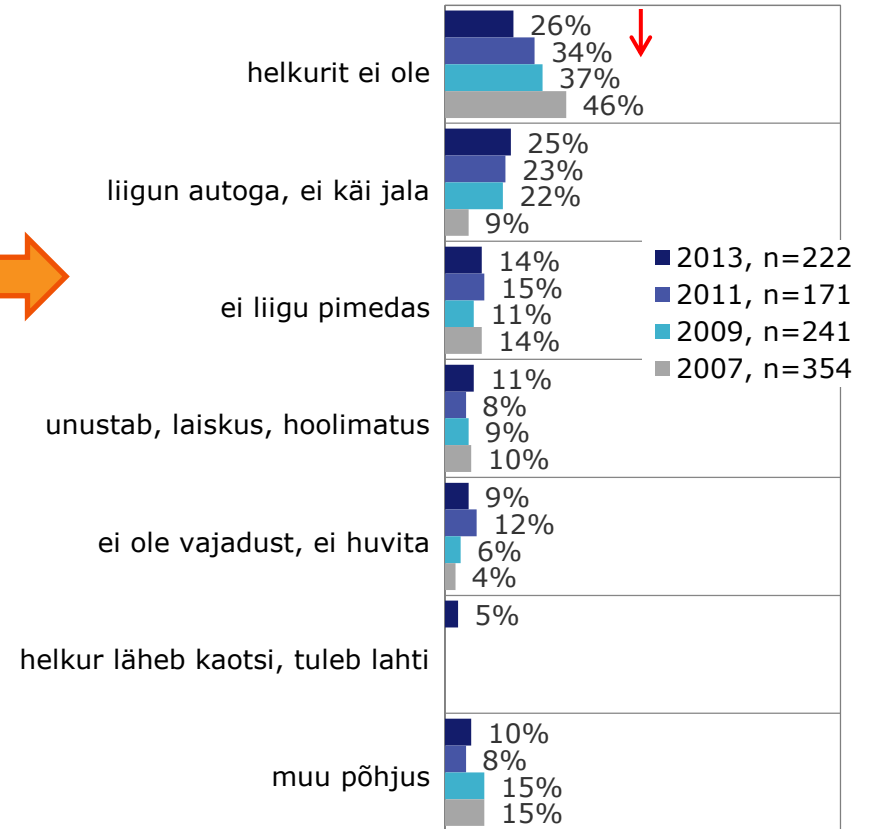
helkurit ei ole
26%
34%
37%
46%

liigun autoga, ei käi jala
25%
23%
22%
9%

ei liigu pimedas
14%
15%
11%
14%

unustab, laiskus, hoolimatus
11%
8%
9%
10%

ei ole vajadust, ei huvita
9%
12%
6%
4%

helkur läheb kaotsi, tuleb lahti
5%

muu põhjus
10%
8%
15%
15%

2013, n=222
2011, n=171
2009, n=241
2007, n=354